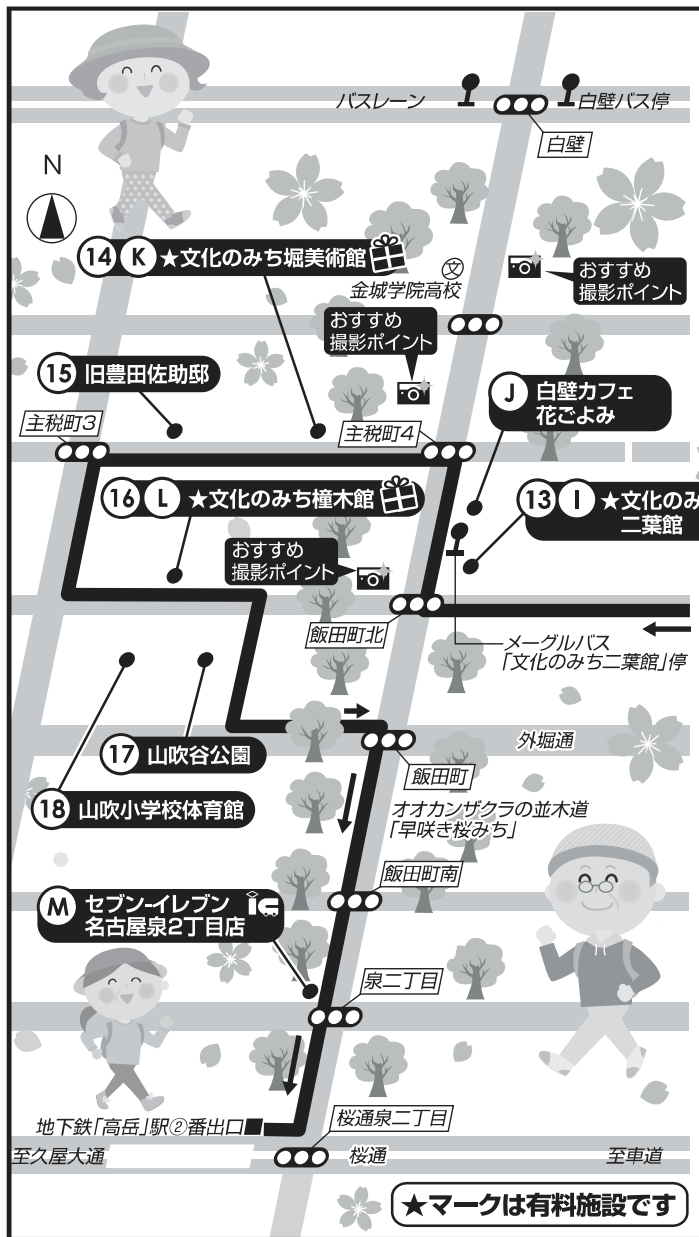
バスレーン
白壁バス停
白壁
N
14 K ★文化のみち堀美術館
金城学院高校
おすすめ撮影ポイント
おすすめ撮影ポイント
15 旧豊田佐助邸
J 白壁カフェ花ごよみ
主税町3
主税町4
13 I ★文化のみ二葉館
16 L ★文化のみち橦木館
おすすめ撮影ポイント
飯田町北
メーグルバス「文化のみち二葉館」停
外堀通
17 山吹谷公園
飯田町
18 山吹小学校体育館
オオカンザクラの並木道「早咲き桜みち」
飯田町南
M セブン-イレブン名古屋泉2丁目店
泉二丁目
地下鉄「高岳」駅②番出口
桜通泉二丁目
至久屋大通
桜通
至車道
★マークは有料施設です